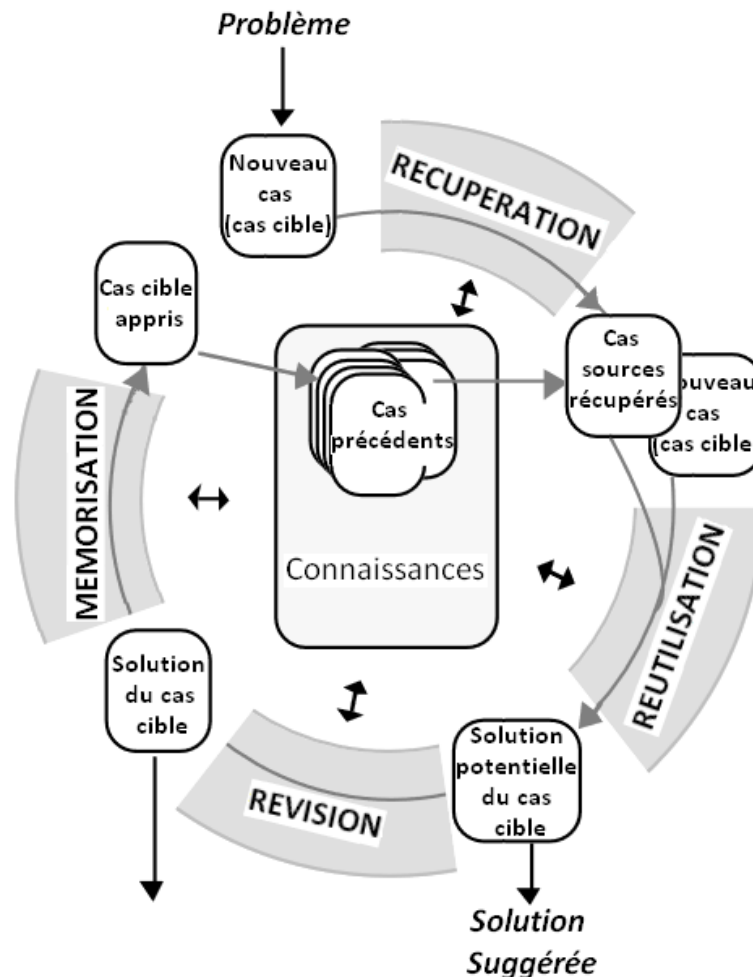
Problème

Nouveau cas (cas cible)

RECUPERATION

Cas cible appris

Cas sources récupérés

ouveau cas (cas cible

Cas précédents

MEMORISATION

Connaissances

REUTILISATION

Solution du cas cible

REVISION

Solution potentielle du cas cible

Solution Suggérée